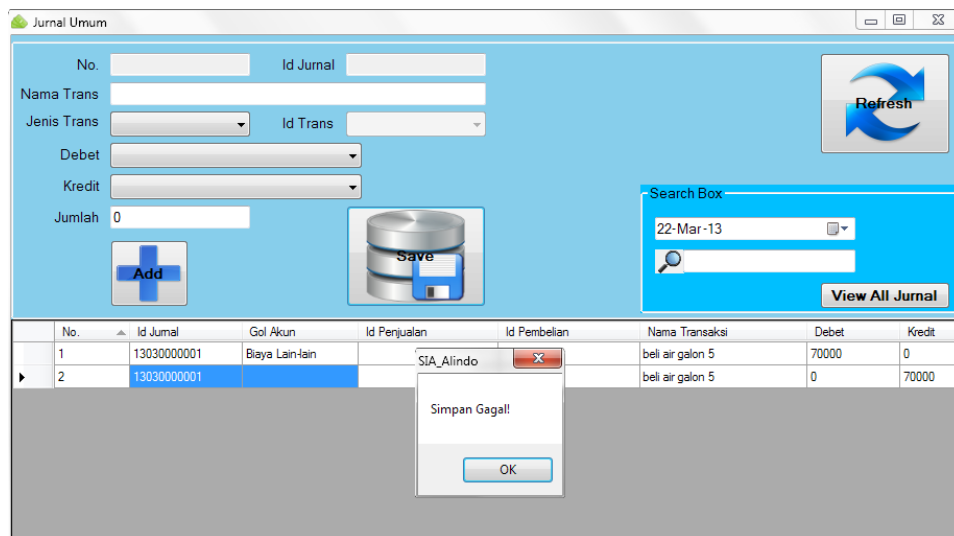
Jurnal Umum

No.
Id Jurnal
Nama Trans
Jenis Trans
Id Trans
Debet
Kredit
Jumlah 0
Add
Save
Refresh

Search Box
22-Mar-13
View All Jurnal

| | No. | Id Jurnal | Gol Akun | Id Penjualan | Id Pembelian | Nama Transaksi | Debet | Kredit |
|---|---|---|---|---|---|---|---|---|
| | 1 | 13030000001 | Biaya Lain-lain | | | beli air galon 5 | 70000 | 0 |
| ▶ | 2 | 13030000001 | | | | beli air galon 5 | 0 | 70000 |

SIA_Alindo
Simpan Gagal!
OK